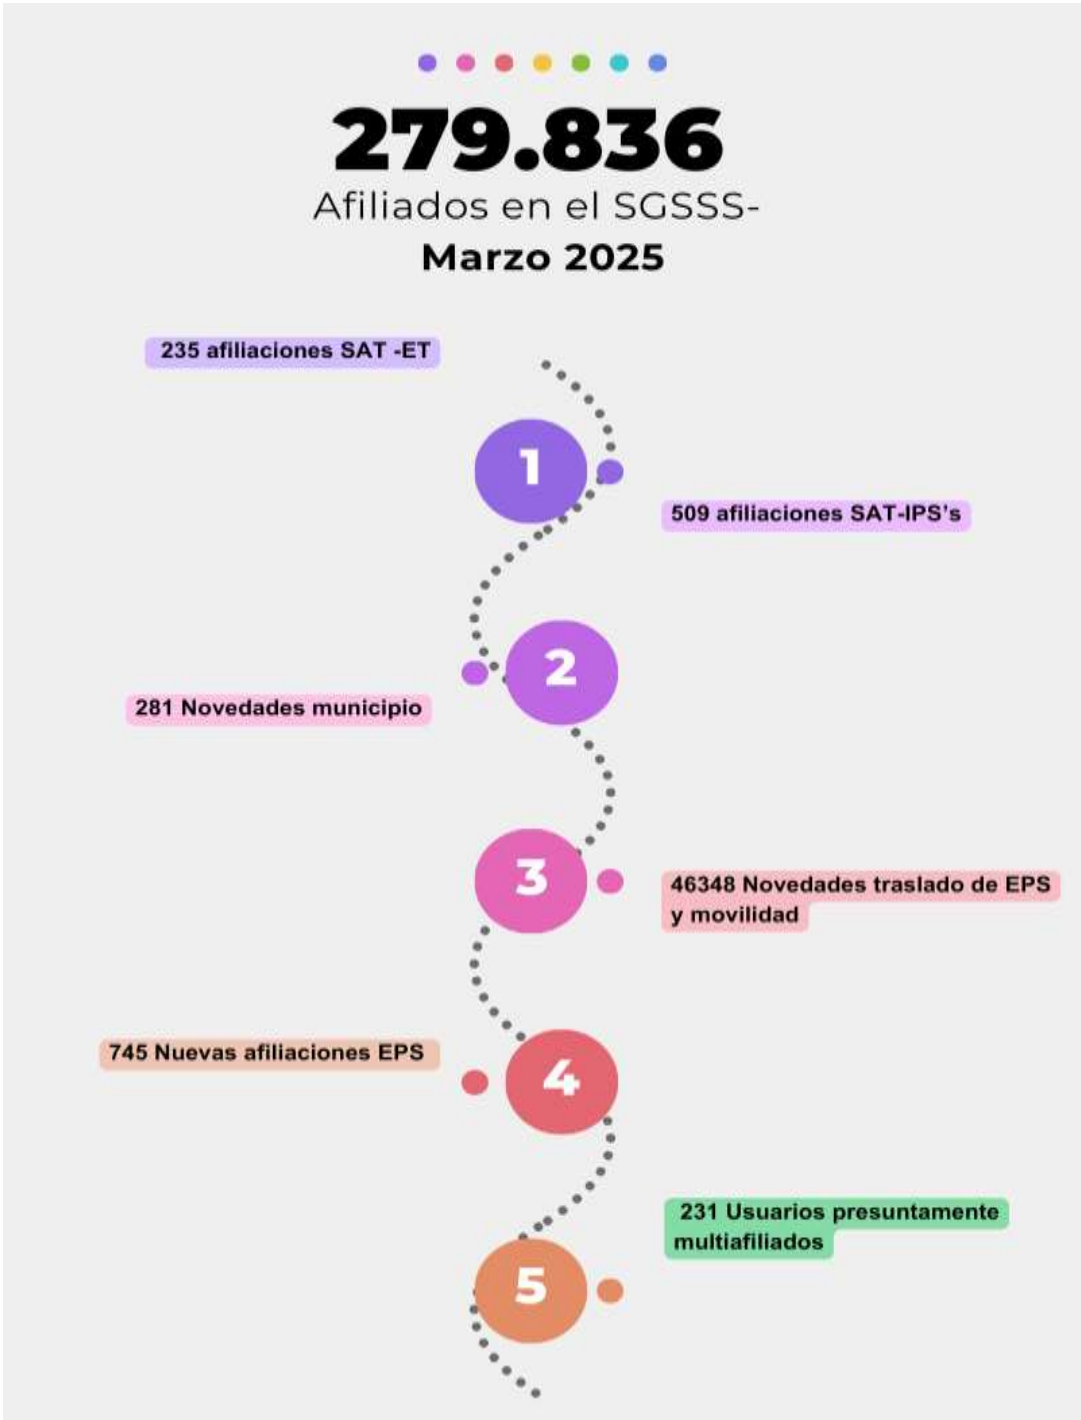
279.836

Afiliados en el SGSSS-

Marzo 2025

235 afiliaciones SAT -ET

1

509 afiliaciones SAT-IPS's

2

281 Novedades municipio

3

46348 Novedades traslado de EPS y movilidad

745 Nuevas afiliaciones EPS

4

231 Usuarios presuntamente multiafiliados

5